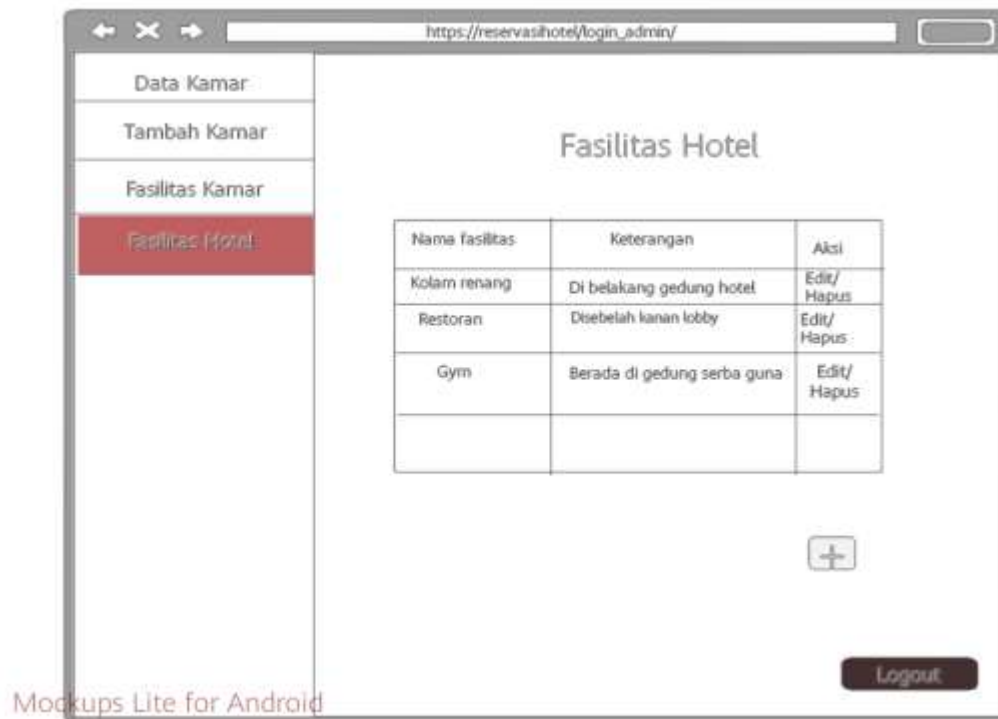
https://reservasihotel/login_admin/

Data Kamar

Tambah Kamar

Fasilitas Kamar

Fasilitas Hotel

Fasilitas Hotel

| Nama fasilitas | Keterangan | Aksi |
|---|---|---|
| Kolam renang | Di belakang gedung hotel | Edit/ Hapus |
| Restoran | Disebelah kanan lobby | Edit/ Hapus |
| Gym | Berada di gedung serba guna | Edit/ Hapus |
| | | |

+

Logout

Mockups Lite for Android